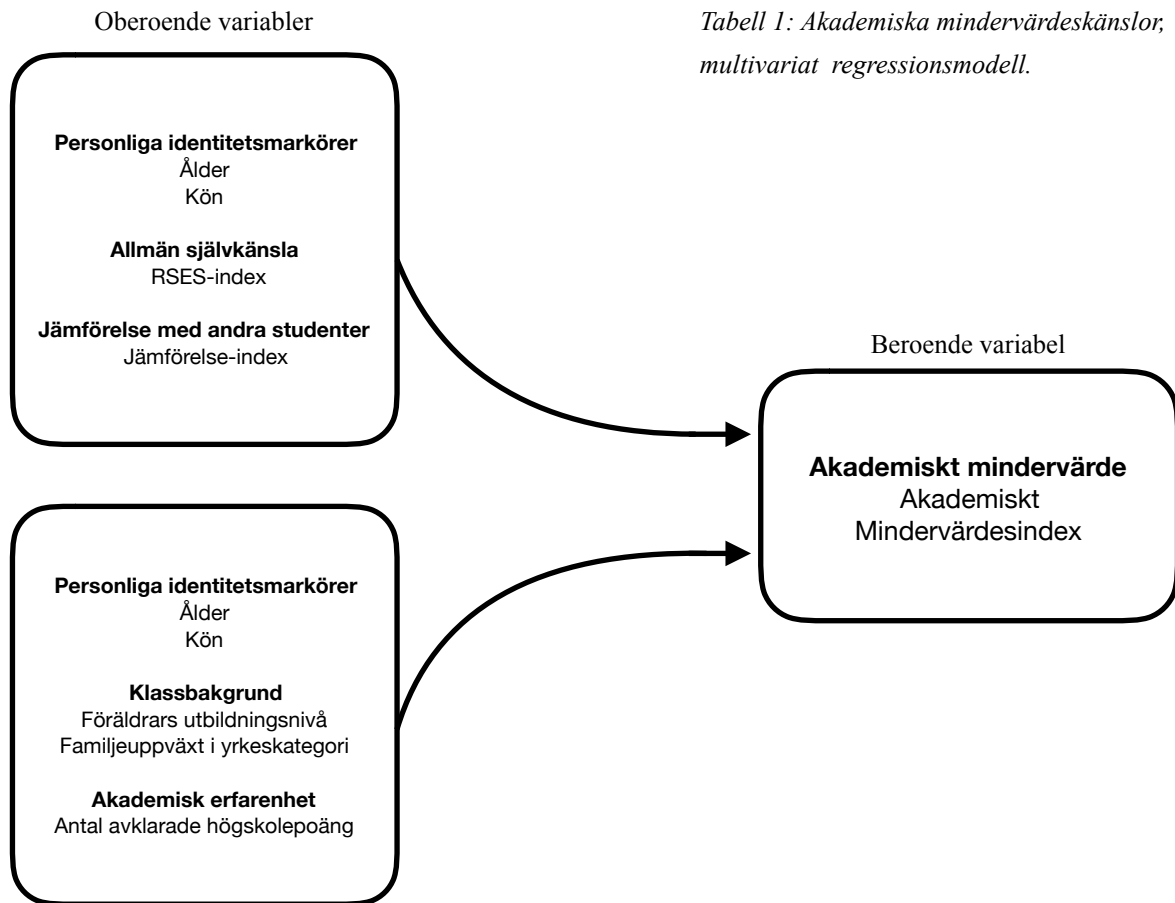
Oberoende variabler

Tabell 1: Akademiska mindervärdeskänslor, multivariat regressionsmodell.

**Personliga identitetsmarkörer**
Ålder
Kön

**Allmän självkänsla**
RSES-index

**Jämförelse med andra studenter**
Jämförelse-index

Beroende variabel

**Akademiskt mindervärde**
Akademiskt
Mindervärdesindex

**Personliga identitetsmarkörer**
Ålder
Kön

**Klassbakgrund**
Föräldrars utbildningsnivå
Familjeuppväxt i yrkeskategori

**Akademisk erfarenhet**
Antal avklarade högskolepoäng